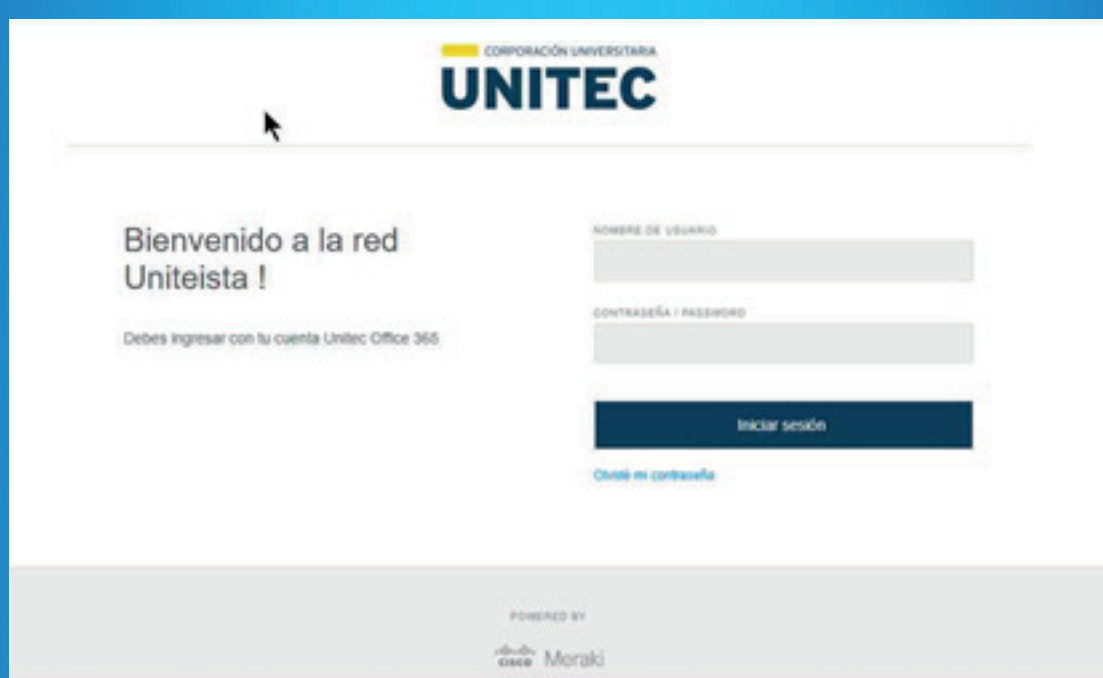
CORPORACIÓN UNIVERSITARIA
UNITEC

Bienvenido a la red Uniteista !

Debes ingresar con tu cuenta Unitec Office 365

NOMBRE DE USUARIO

CONTRASEÑA / PASSWORD

Iniciar sesión

Olvidé mi contraseña

POWERED BY

cisco Meraki